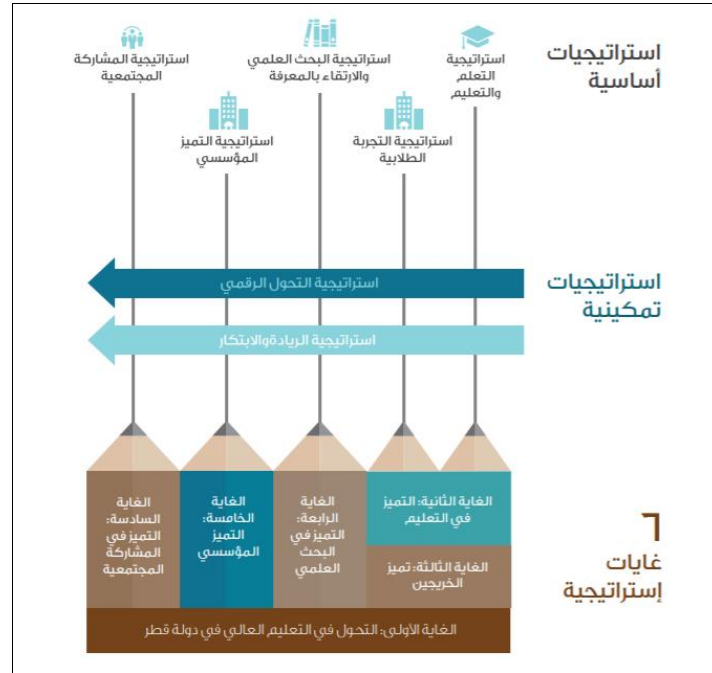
استراتيجيات أساسية

استراتيجية التعلم والتعليم

استراتيجية البحث العلمي والارتقاء بالمعرفة

استراتيجية المشاركة المجتمعية

استراتيجية التجربة الطلابية

استراتيجية التميز المؤسسي

استراتيجيات تمكينية

استراتيجية التحول الرقمي

استراتيجية الريادة والابتكار

٦ غايات إستراتيجية

الغاية الثانية: التميز في التعليم

الغاية الثالثة: تميز الخريجين

الغاية الرابعة: التميز في البحث العلمي

الغاية الخامسة: التميز المؤسسي

الغاية السادسة: التميز في المشاركة المجتمعية

الغاية الأولى: التحول في التعليم العالي في دولة قطر